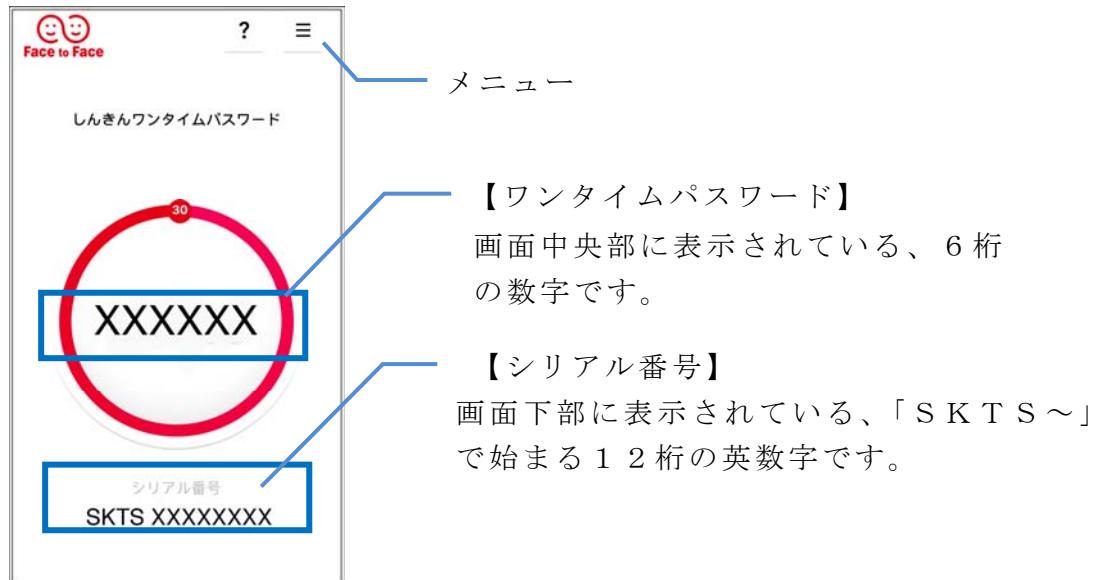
Face to Face

?

≡

メニュー

しんきんワンタイムパスワード

30

XXXXXX

【ワンタイムパスワード】
画面中央部に表示されている、6桁の数字です。

シリアル番号
SKTS XXXXXXXX

【シリアル番号】
画面下部に表示されている、「SKTS～」で始まる12桁の英数字です。